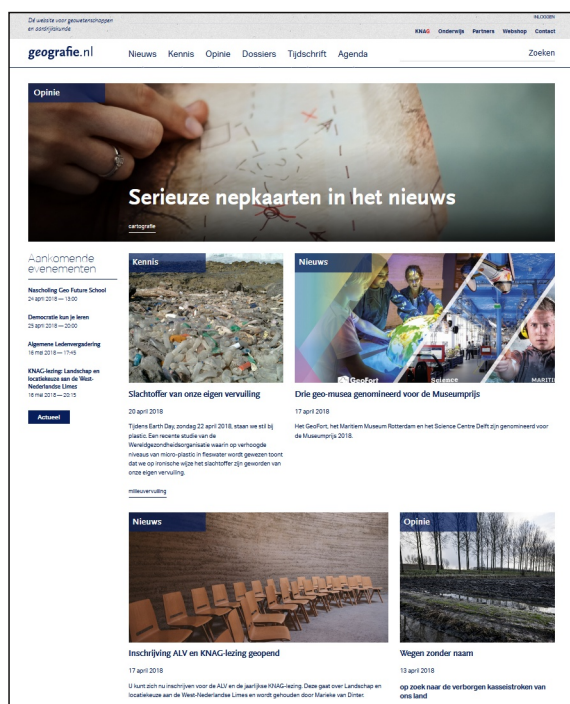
De website voor geowetenschappen en aardrijkskunde

INLOGGEN

KNAG Onderwijs Partners Webshop Contact

geografie.nl

Nieuws Kennis Opinie Dossiers Tijdschrift Agenda

Zoeken

Opinie

Serieuze nepkaarten in het nieuws

cartografie

Aankomende evenementen

Nascholing Geo Future School
24 april 2018 — 13:00

Democratie kun je leren
25 april 2018 — 20:00

Algemene Ledenvergadering
16 mei 2018 — 17:45

KNAG-lezing: Landschap en locatiekeuze aan de West-Nederlandse Limes
16 mei 2018 — 20:15

Actueel

Kennis

Slachtoffer van onze eigen vervuiling

20 april 2018

Tijdens Earth Day, zondag 22 april 2018, staan we stil bij plastic. Een recente studie van de Wereldgezondheidsorganisatie waarin op verhoogde niveaus van micro-plastic in flesswater wordt gewezen toont dat we op ironische wijze het slachtoffer zijn geworden van onze eigen vervuiling.

milieuvervuiling

Nieuws

GeoFort Science MARITI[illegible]

Drie geo-musea genomineerd voor de Museumprijs

17 april 2018

Het GeoFort, het Maritiem Museum Rotterdam en het Science Centre Delft zijn genomineerd voor de Museumprijs 2018.

Nieuws

Inschrijving ALV en KNAG-lezing geopend

17 april 2018

U kunt zich nu inschrijven voor de ALV en de jaarlijkse KNAG-lezing. Deze gaat over Landschap en locatiekeuze aan de West-Nederlandse Limes en wordt gehouden door Marieke van Dinter.

Opinie

Wegen zonder naam

13 april 2018

op zoek naar de verborgen kasseistroken van ons land